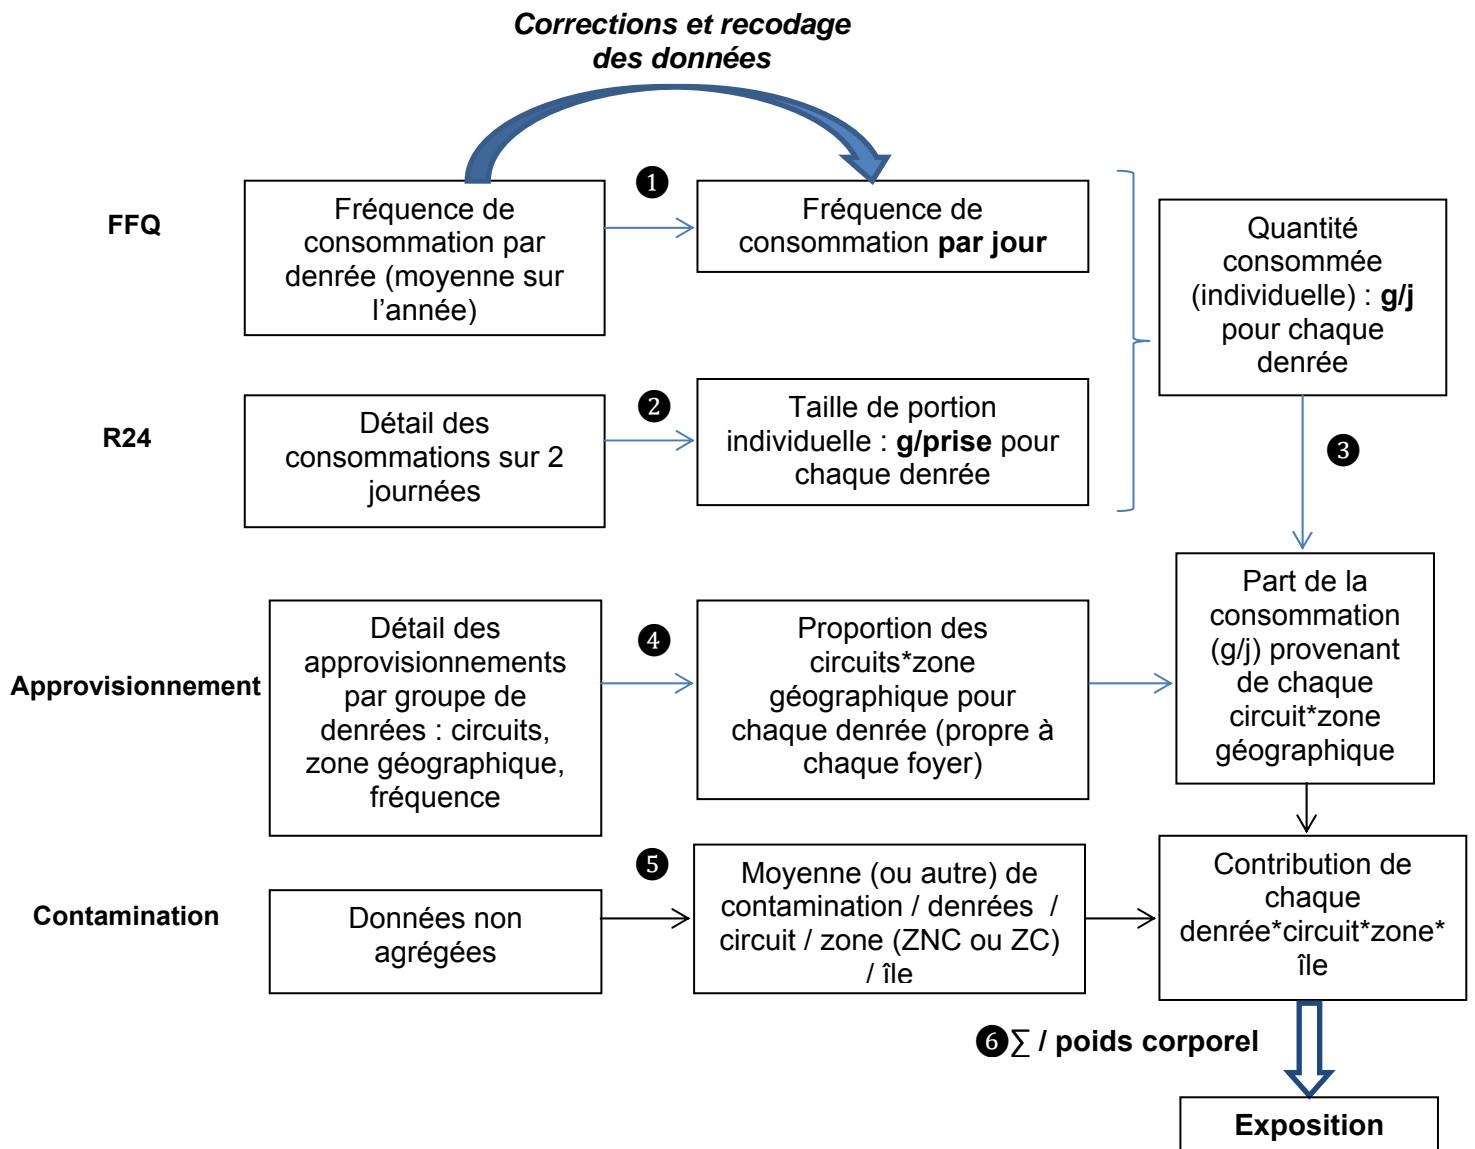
Corrections et recodage des données

FFQ

Fréquence de consommation par denrée (moyenne sur l'année)

❶

Fréquence de consommation **par jour**

Quantité consommée (individuelle) : **g/j** pour chaque denrée

R24

Détail des consommations sur 2 journées

❷

Taille de portion individuelle : **g/prise** pour chaque denrée

❸

Approvisionnement

Détail des approvisionnements par groupe de denrées : circuits, zone géographique, fréquence

❹

Proportion des circuits*zone géographique pour chaque denrée (propre à chaque foyer)

Part de la consommation (g/j) provenant de chaque circuit*zone géographique

Contamination

Données non agrégées

❺

Moyenne (ou autre) de contamination / denrées / circuit / zone (ZNC ou ZC) / île

Contribution de chaque denrée*circuit*zone* île

❻$\sum$ / poids corporel

Exposition